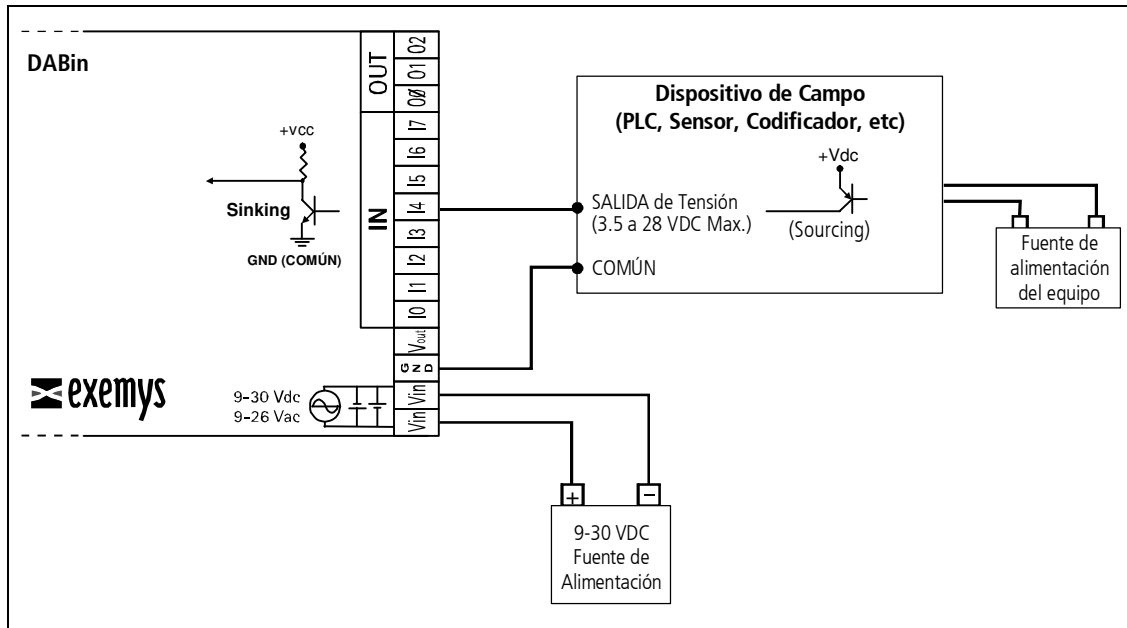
DABin

OUT
O2
O1
O0

IN
I7
I6
I5
I4
I3
I2
I1
I0
$V_{out}$
GND
Vin
Vin

+VCC

Sinking

GND (COMÚN)

exemys

9-30 Vdc
9-26 Vac

Dispositivo de Campo
(PLC, Sensor, Codificador, etc)

+Vdc

SALIDA de Tensión
(3.5 a 28 VDC Max.)

(Sourcing)

COMÚN

Fuente de alimentación del equipo

+
−

9-30 VDC
Fuente de Alimentación